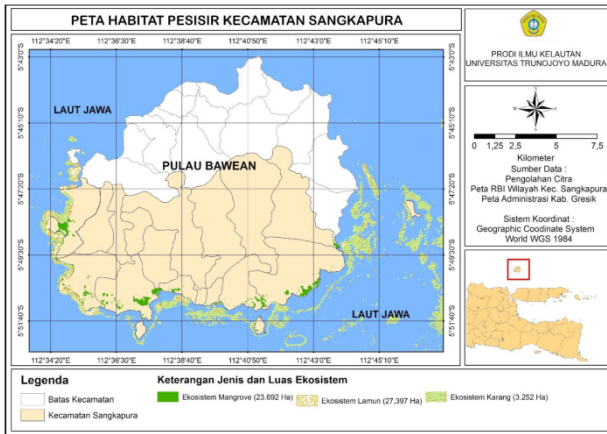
PETA HABITAT PESISIR KECAMATAN SANGKAPURA

112°34'20"E 112°36'30"E 112°38'40"E 112°40'50"E 112°43'0"E 112°45'10"E

5°43'0"S 5°45'10"S 5°47'20"S 5°49'30"S 5°51'40"S

LAUT JAWA

PULAU BAWEAN

LAUT JAWA

112°34'20"E 112°36'30"E 112°38'40"E 112°40'50"E 112°43'0"E 112°45'10"E

5°43'0"S 5°45'10"S 5°47'20"S 5°49'30"S 5°51'40"S

PRODI ILMU KELAUTAN
UNIVERSITAS TRUNOJOYO MADURA

0 1,25 2,5 5 7,5
Kilometer

Sumber Data :
Pengolahan Citra
Peta RBI Wilayah Kec. Sangkapura
Peta Administrasi Kab. Gresik

Sistem Koordinat :
Geographic Coodinate System
World WGS 1984

Legenda

Batas Kecamatan

Kecamatan Sangkapura

Keterangan Jenis dan Luas Ekosistem

Ekosistem Mangrove (23.692 Ha)

Ekosistem Lamun (27,397 Ha)

Ekosistem Karang (3.252 Ha)